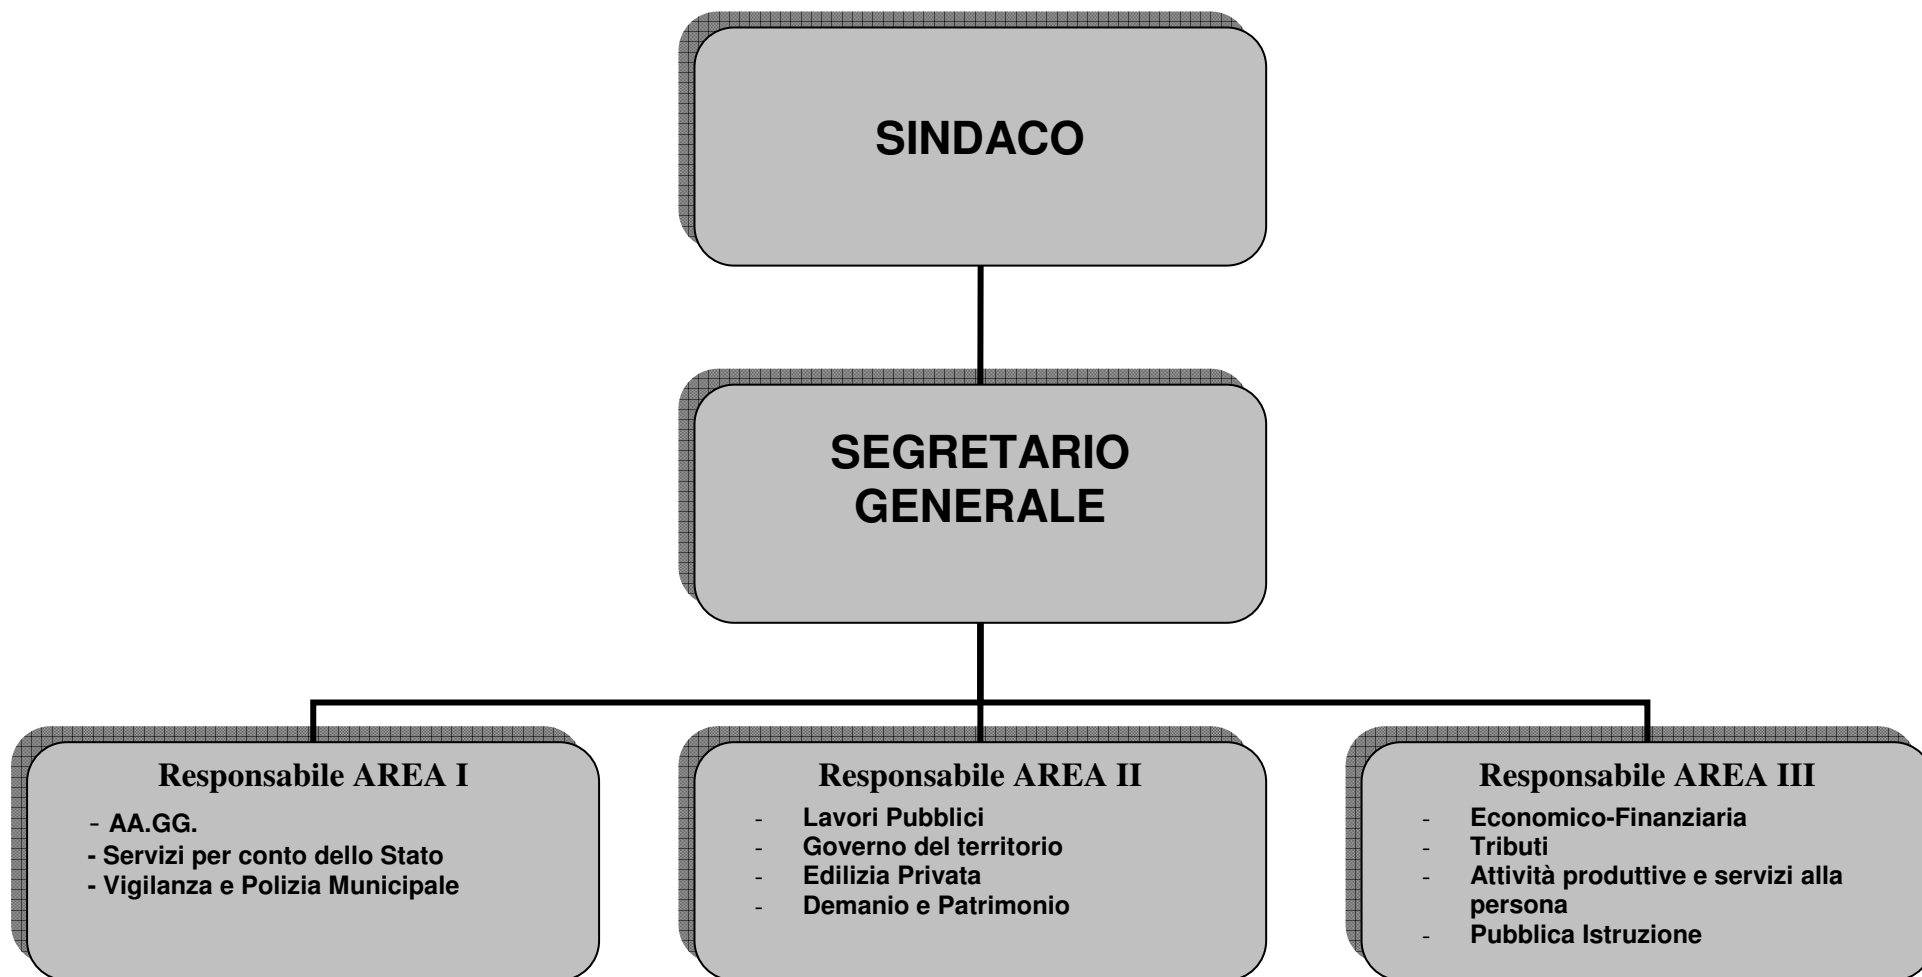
SINDACO

SEGRETARIO GENERALE

Responsabile AREA I
- AA.GG.
- Servizi per conto dello Stato
- Vigilanza e Polizia Municipale

Responsabile AREA II
- Lavori Pubblici
- Governo del territorio
- Edilizia Privata
- Demanio e Patrimonio

Responsabile AREA III
- Economico-Finanziaria
- Tributi
- Attività produttive e servizi alla persona
- Pubblica Istruzione